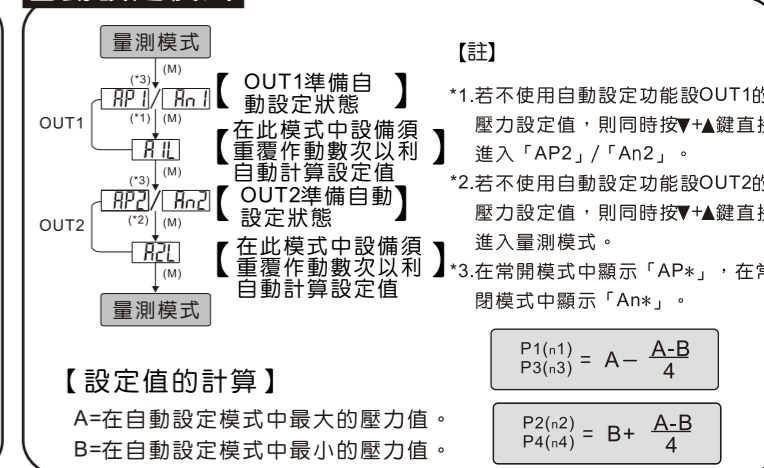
量測模式

(M)

(\*3)

AP1 / An1

【 OUT1準備自動設定狀態 】

(\*1)

(M)

OUT1

A1L

【在此模式中設備須重覆作動數次以利自動計算設定值 】

(M)

(\*3)

AP2 / An2

【 OUT2準備自動設定狀態 】

(\*2)

(M)

OUT2

A2L

【 在此模式中設備須重覆作動數次以利自動計算設定值 】

(M)

量測模式

【註】

\*1.若不使用自動設定功能設OUT1的壓力設定值，則同時按▼+▲鍵直接進入「AP2」/「An2」。

\*2.若不使用自動設定功能設OUT2的壓力設定值，則同時按▼+▲鍵直接進入量測模式。

\*3.在常開模式中顯示「AP\*」，在常閉模式中顯示「An\*」。

$\frac{P1(n1)}{P3(n3)} = A - \frac{A-B}{4}$

$\frac{P2(n2)}{P4(n4)} = B + \frac{A-B}{4}$

【設定值的計算】

A=在自動設定模式中最大的壓力值。

B=在自動設定模式中最小的壓力值。